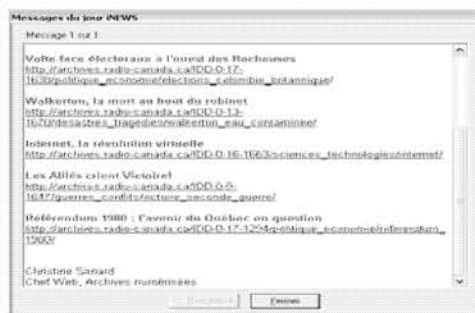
Messages du jour iNEWS

Message 1 sur 1

Volte-face électorale à l'ouest des Rocheuses
http://archives.radio-canada.ca/IDD-0-17-1630/politique_economie/elections_colombie_britannique/

Walkerton, la mort au bout du robinet
http://archives.radio-canada.ca/IDD-0-13-1670/desastres_tragedies/walkerton_eau_contaminee/

Internet, la révolution virtuelle
http://archives.radio-canada.ca/IDD-0-16-1663/sciences_technologies/internet/

Les Alliés crient Victoire!
http://archives.radio-canada.ca/IDD-0-0-1617/guerres_conflits/victoire_seconde_guerre/

Référendum 1980 : l'avenir du Québec en question
http://archives.radio-canada.ca/IDD-0-17-1254/politique_economie/referendum_1980/

Christine Sanard
Chef Web, Archives numériques

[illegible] Fermer